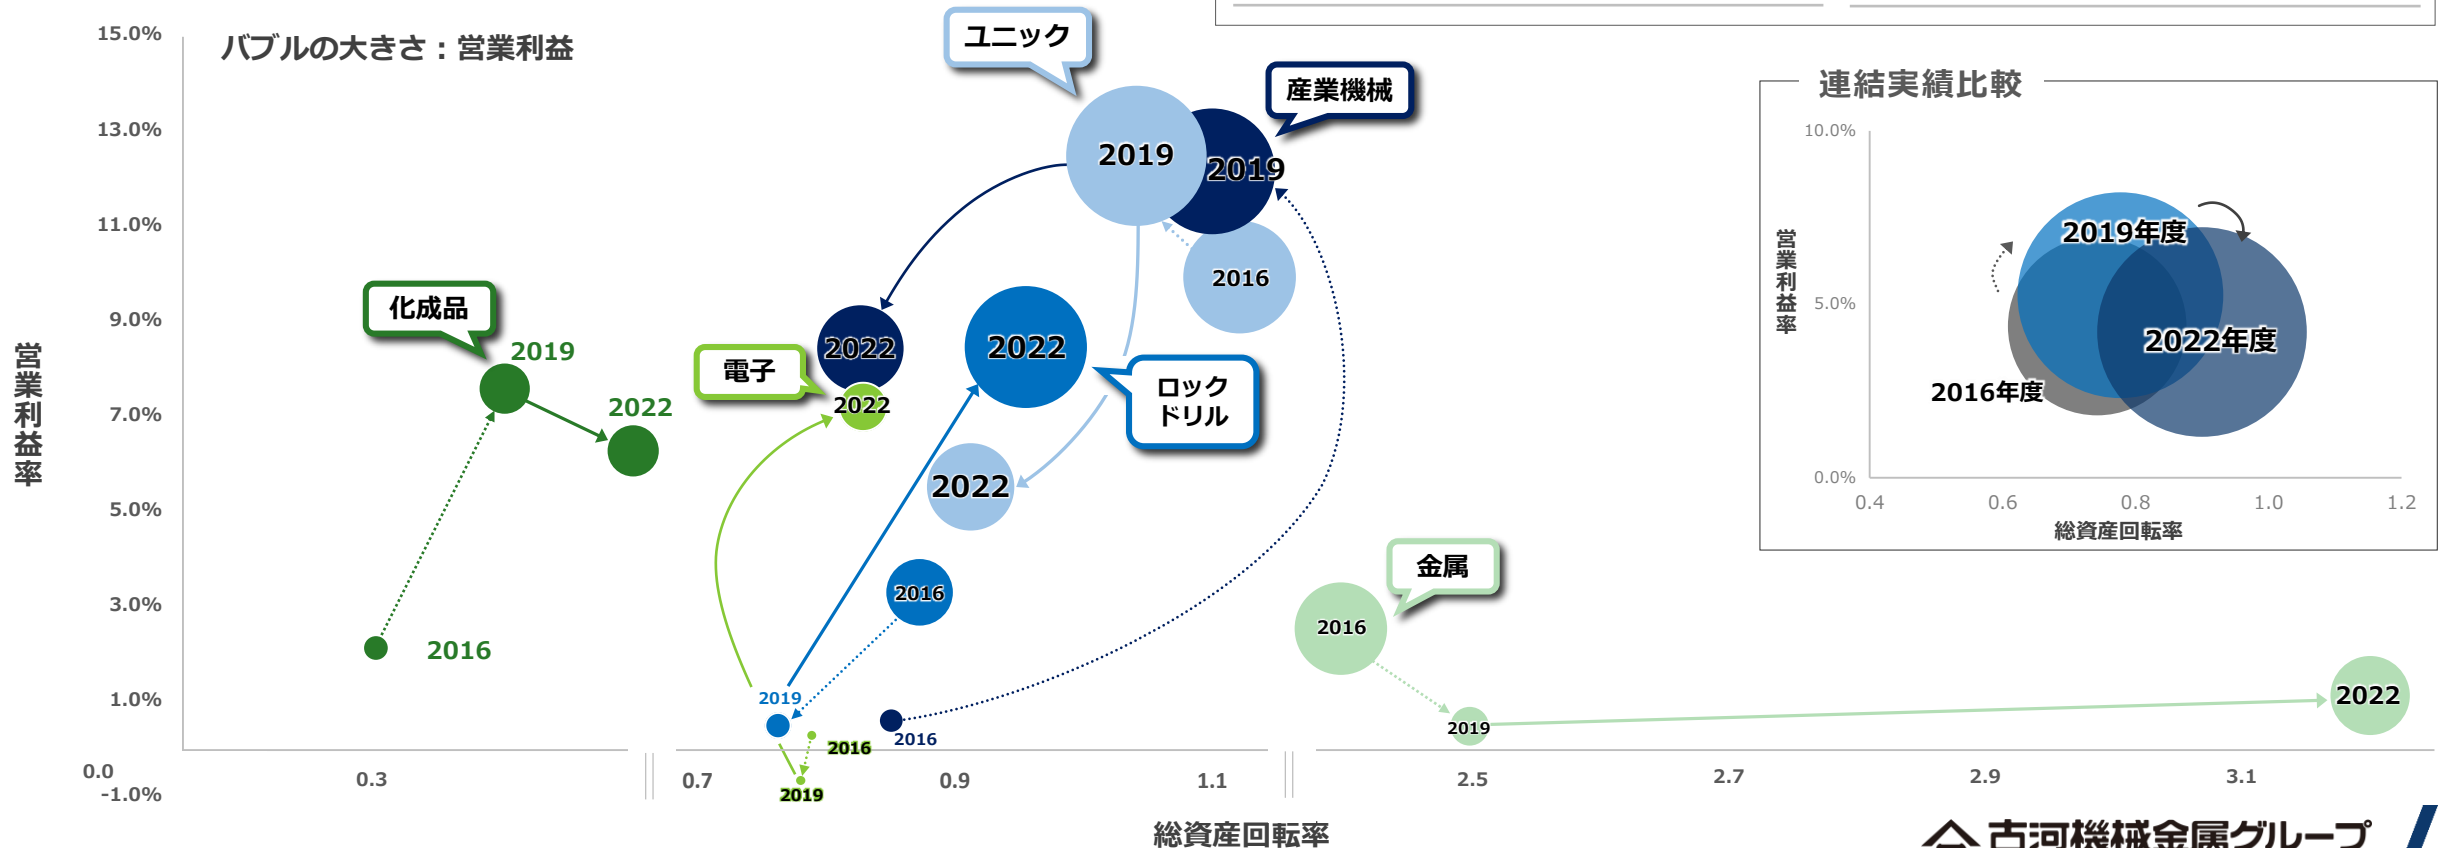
バブルの大きさ：営業利益

15.0%
13.0%
11.0%
9.0%
7.0%
5.0%
3.0%
1.0%
0.0
-1.0%

営業利益率

ユニック
2019
産業機械
2019
2016
化成品
2019
2022
2016
電子
2022
2022
2022
ロック ドリル
2022
2016
2019
2016
2016
2019
金属
2016
2019
2022

0.3
0.7
0.9
1.1
2.5
2.7
2.9
3.1

総資産回転率

連結実績比較
10.0%
5.0%
0.0%
営業利益率
2019年度
2022年度
2016年度
0.4
0.6
0.8
1.0
1.2
総資産回転率

古河機械金属グループ